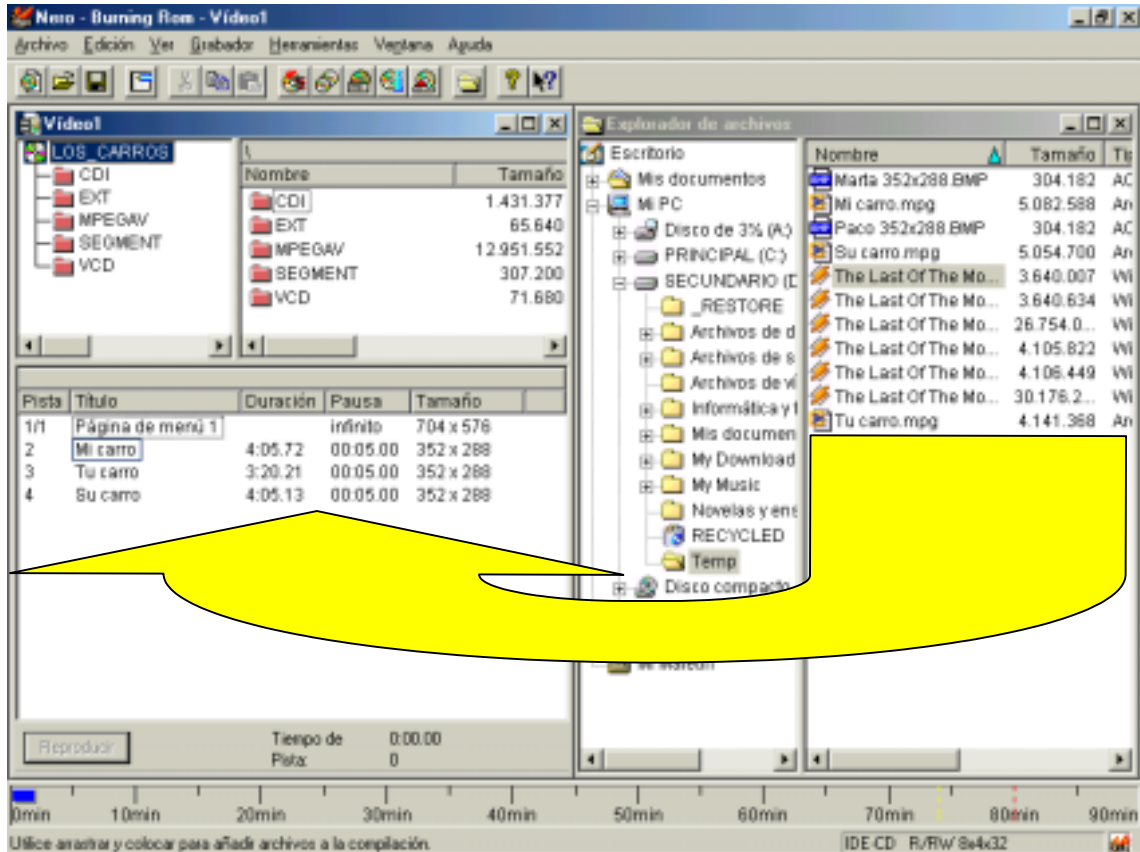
Nero - Burning Rom - Vídeo1

Archivo Edición Ver Grabador Herramientas Ventana Ayuda

Vídeo1

LOS_CARROS
CDI
EXT
MPEGAV
SEGMENT
VCD

\

| Nombre | Tamaño |
|---|---|
| CDI | 1.431.377 |
| EXT | 65.640 |
| MPEGAV | 12.951.552 |
| SEGMENT | 307.200 |
| VCD | 71.680 |

| Pista | Título | Duración | Pausa | Tamaño |
|---|---|---|---|---|
| 1/1 | Página de menú 1 | | infinito | 704 x 576 |
| 2 | Mi carro | 4:05.72 | 00:05.00 | 352 x 288 |
| 3 | Tu carro | 3:20.21 | 00:05.00 | 352 x 288 |
| 4 | Su carro | 4:05.13 | 00:05.00 | 352 x 288 |

Reproducir

Tiempo de Pista: 0:00.00 0

Explorador de archivos

Escritorio
Mis documentos
Mi PC
Disco de 3½ (A:)
PRINCIPAL (C:)
SECUNDARIO (D
_RESTORE
Archivos de d
Archivos de s
Archivos de ví
Informática y t
Mis documen
My Download
My Music
Novelas y ens
RECYCLED
Temp
Disco compacto
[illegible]

| Nombre | Tamaño | Ti |
|---|---|---|
| Marta 352x288.BMP | 304.182 | AC |
| Mi carro.mpg | 5.082.588 | Ar |
| Paco 352x288.BMP | 304.182 | AC |
| Su carro.mpg | 5.054.700 | Ar |
| The Last Of The Mo... | 3.640.007 | Wi |
| The Last Of The Mo... | 3.640.634 | Wi |
| The Last Of The Mo... | 26.754.0... | Wi |
| The Last Of The Mo... | 4.105.822 | Wi |
| The Last Of The Mo... | 4.106.449 | Wi |
| The Last Of The Mo... | 30.176.2... | Wi |
| Tu carro.mpg | 4.141.368 | Ar |

0min 10min 20min 30min 40min 50min 60min 70min 80min 90min

Utilice arrastrar y colocar para añadir archivos a la compilación.

IDE CD R/RW 8x4x32